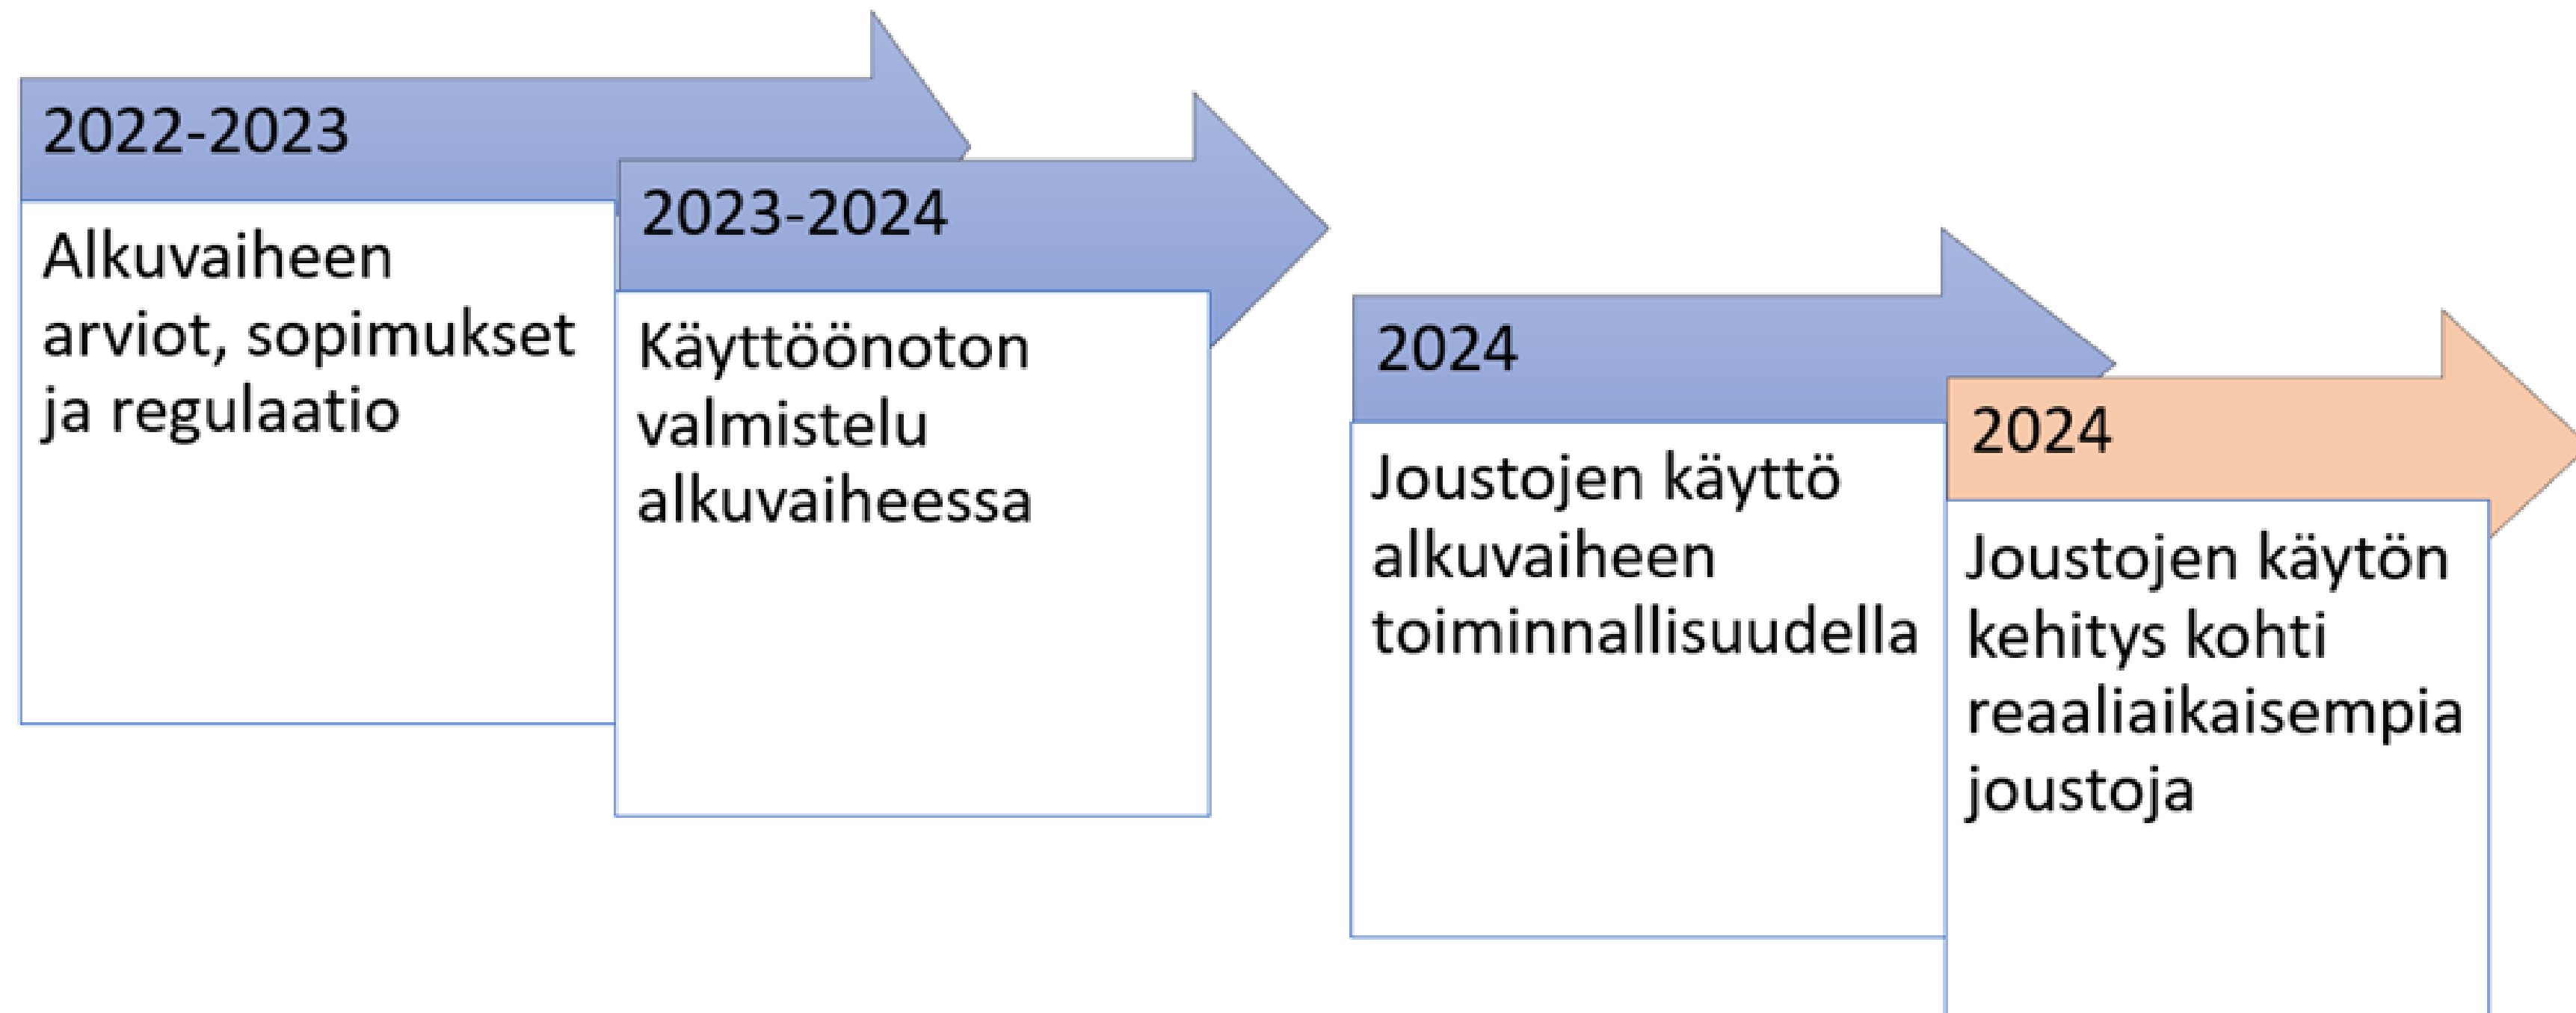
2022-2023

Alkuvaiheen arviot, sopimukset ja regulaatio

2023-2024

Käyttöönoton valmistelu alkuvaiheessa

2024

Joustojen käyttö alkuvaiheen toiminnallisuudella

2024

Joustojen käytön kehitys kohti reaaliaikaisempia joustoja